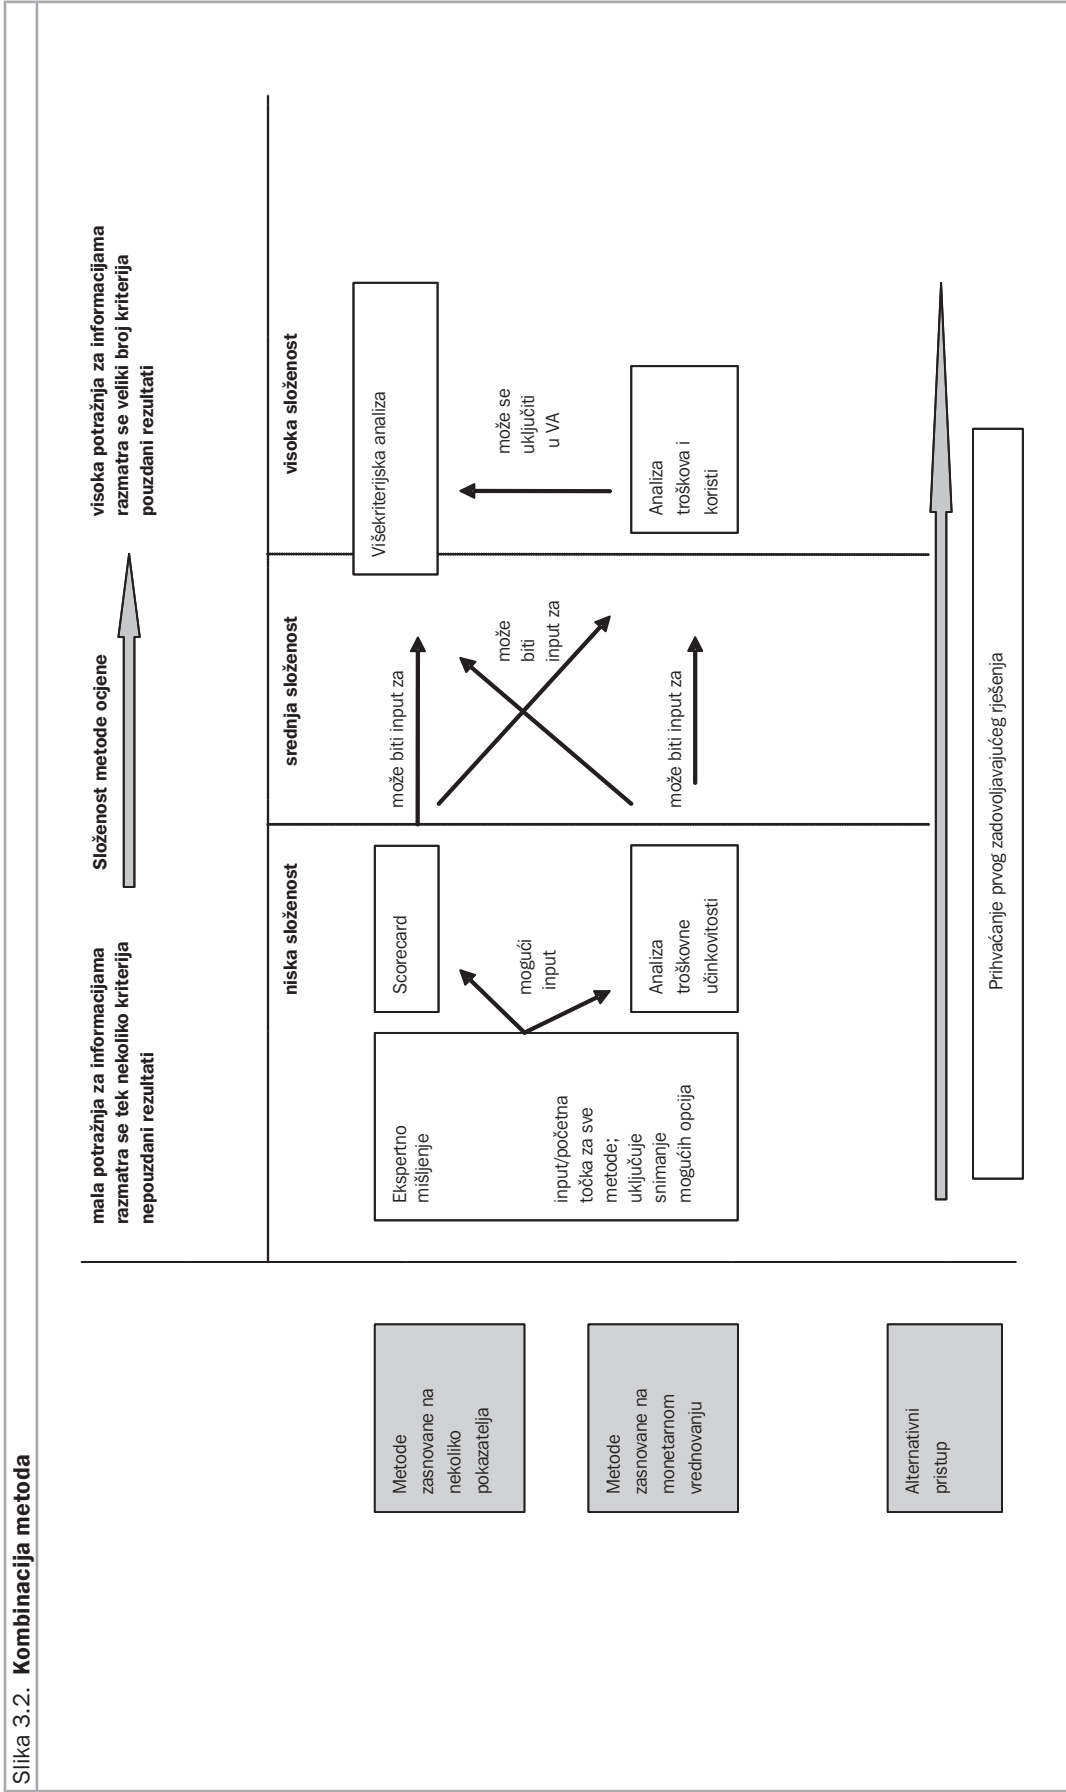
Slika 3.2. **Kombinacija metoda**

mala potražnja za informacijama razmatra se tek nekoliko kriterija nepouzdani rezultati

Složenost metode ocjene

visoka potražnja za informacijama razmatra se veliki broj kriterija pouzdani rezultati

niska složenost

srednja složenost

visoka složenost

Metode zasnovane na nekoliko pokazatelja

Metode zasnovane na monetarnom vrednovanju

Alternativni pristup

Ekspertno mišljenje

input/početna točka za sve metode; uključuje snimanje mogućih opcija

mogući input

Scorecard

Analiza troškovne učinkovitosti

može biti input za

može biti input za

može biti input za

Višekriterijska analiza

može se uključiti u VA

Analiza troškova i koristi

Prihvaćanje prvog zadovoljavajućeg rješenja